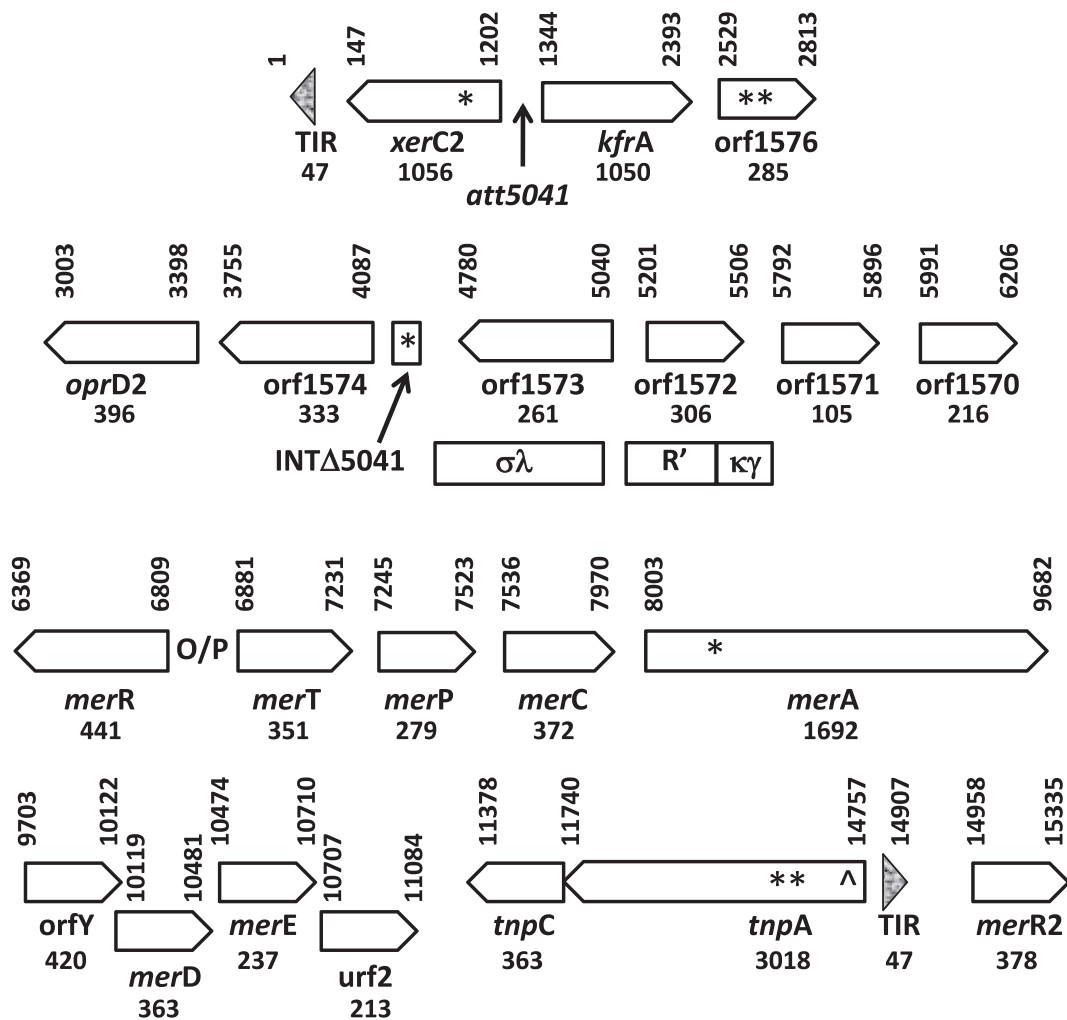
1 147 1202 1344 2393 2529 2813

*

**

TIR 47

xerC2 1056

att5041

kfrA 1050

orf1576 285

3003 3398 3755 4087 4780 5040 5201 5506 5792 5896 5991 6206

*

oprD2 396

orf1574 333

INTΔ5041

orf1573 261

orf1572 306

orf1571 105

orf1570 216

σλ

R'

κγ

6369 6809 6881 7231 7245 7523 7536 7970 8003 9682

O/P

*

merR 441

merT 351

merP 279

merC 372

merA 1692

9703 10122 10119 10481 10474 10710 10707 11084 11378 11740 14757 14907 14958 15335

** ^

orfY 420

merD 363

merE 237

urf2 213

tnpC 363

tnpA 3018

TIR 47

merR2 378